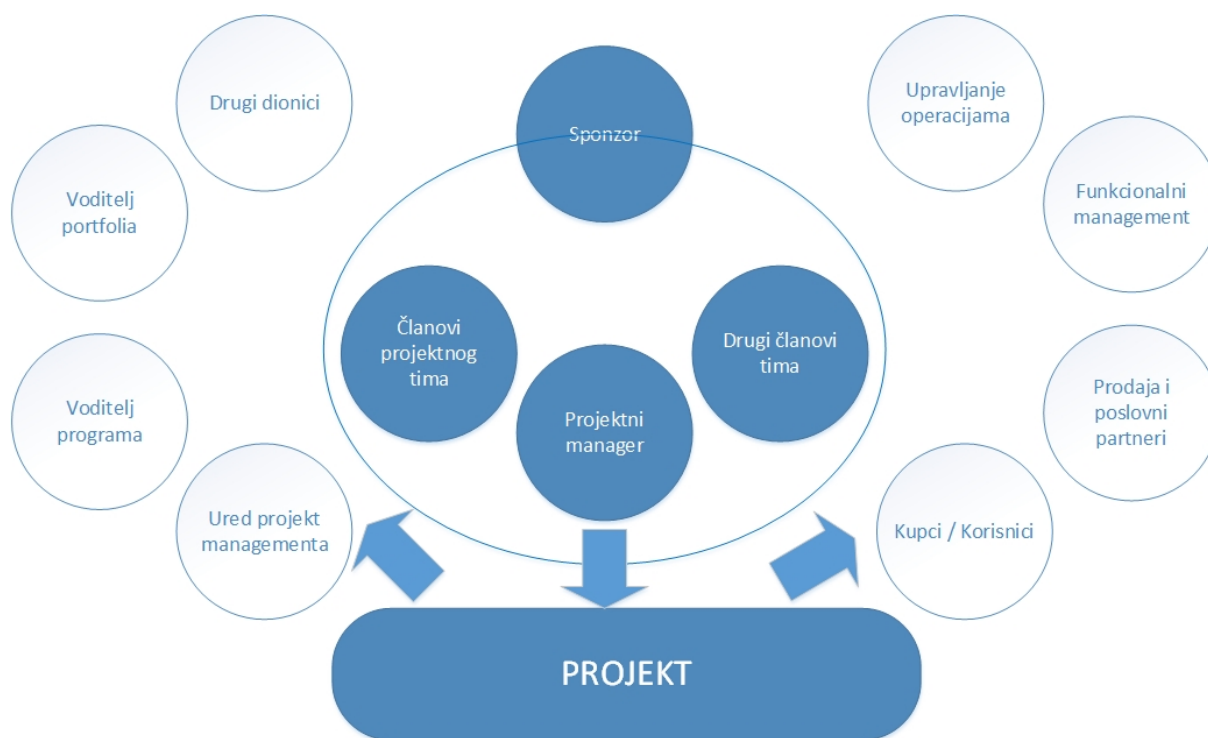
Drugi dionici

Voditelj portfolia

Voditelj programa

Ured projekt managementa

Sponzor

Članovi projektnog tima

Projektni manager

Drugi članovi tima

Upravljanje operacijama

Funkcionalni management

Prodaja i poslovni partneri

Kupci / Korisnici

PROJEKT